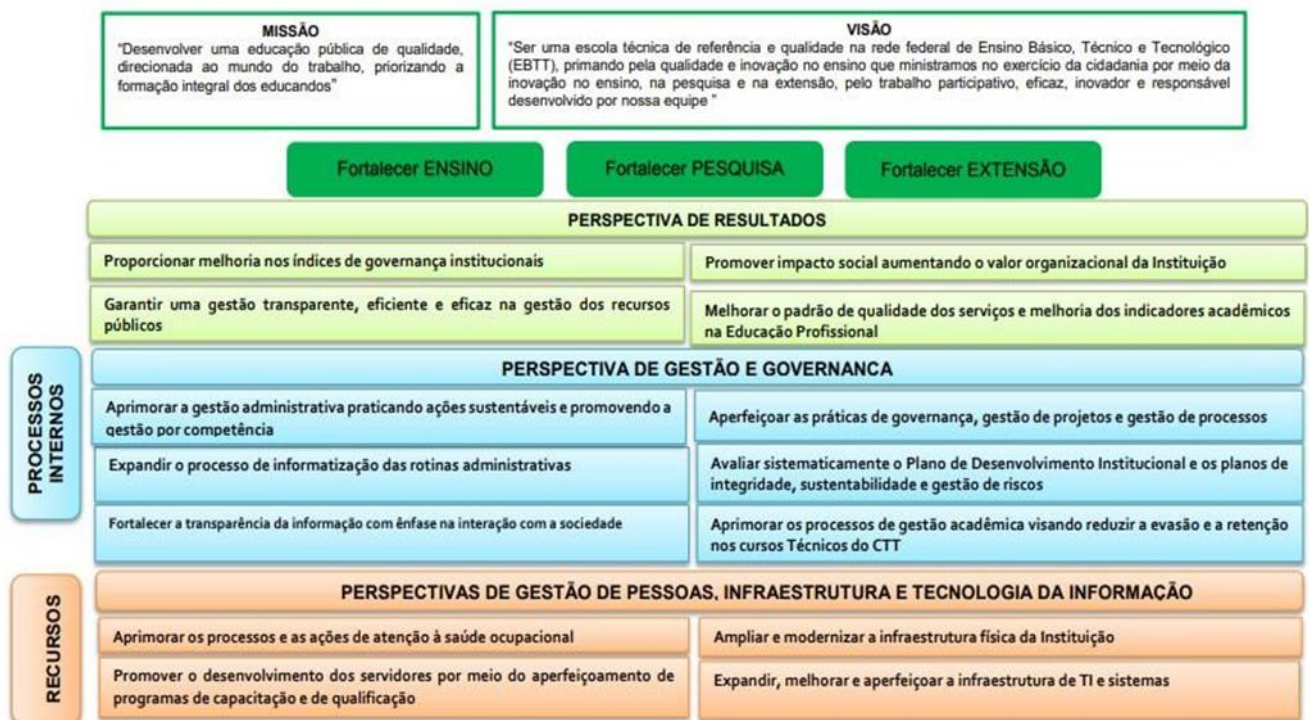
MISSÃO
"Desenvolver uma educação pública de qualidade, direcionada ao mundo do trabalho, priorizando a formação integral dos educandos"

VISÃO
"Ser uma escola técnica de referência e qualidade na rede federal de Ensino Básico, Técnico e Tecnológico (EBTT), primando pela qualidade e inovação no ensino que ministramos no exercício da cidadania por meio da inovação no ensino, na pesquisa e na extensão, pelo trabalho participativo, eficaz, inovador e responsável desenvolvido por nossa equipe "

Fortalecer ENSINO

Fortalecer PESQUISA

Fortalecer EXTENSÃO

PERSPECTIVA DE RESULTADOS

Proporcionar melhoria nos índices de governança institucionais

Promover impacto social aumentando o valor organizacional da Instituição

Garantir uma gestão transparente, eficiente e eficaz na gestão dos recursos públicos

Melhorar o padrão de qualidade dos serviços e melhoria dos indicadores acadêmicos na Educação Profissional

PROCESSOS INTERNOS

PERSPECTIVA DE GESTÃO E GOVERNANCA

Aprimorar a gestão administrativa praticando ações sustentáveis e promovendo a gestão por competência

Aperfeiçoar as práticas de governança, gestão de projetos e gestão de processos

Expandir o processo de informatização das rotinas administrativas

Avaliar sistematicamente o Plano de Desenvolvimento Institucional e os planos de integridade, sustentabilidade e gestão de riscos

Fortalecer a transparência da informação com ênfase na interação com a sociedade

Aprimorar os processos de gestão acadêmica visando reduzir a evasão e a retenção nos cursos Técnicos do CTT

RECURSOS

PERSPECTIVAS DE GESTÃO DE PESSOAS, INFRAESTRUTURA E TECNOLOGIA DA INFORMAÇÃO

Aprimorar os processos e as ações de atenção à saúde ocupacional

Ampliar e modernizar a infraestrutura física da Instituição

Promover o desenvolvimento dos servidores por meio do aperfeiçoamento de programas de capacitação e de qualificação

Expandir, melhorar e aperfeiçoar a infraestrutura de TI e sistemas